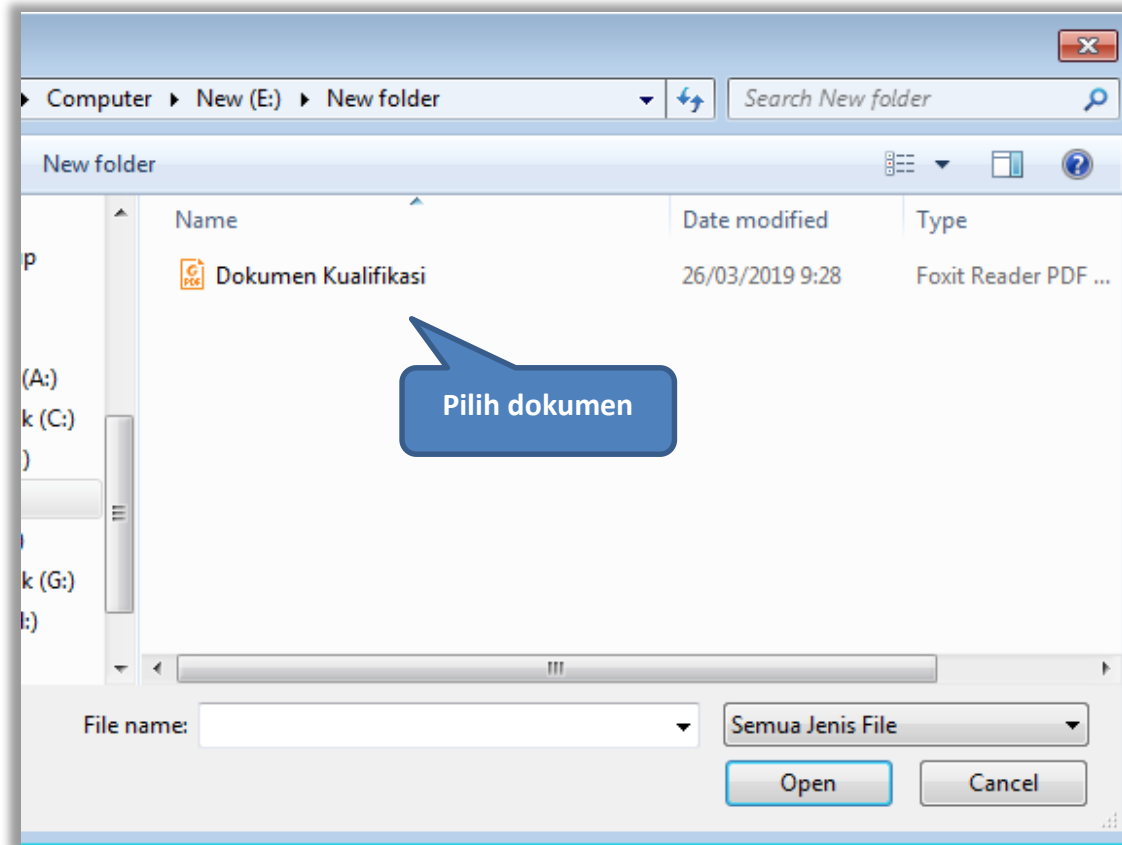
Computer ▸ New (E:) ▸ New folder

Search New folder

New folder

p

(A:)

k (C:)

)

)

k (G:)

l:)

| Name | Date modified | Type |
|---|---|---|
| Dokumen Kualifikasi | 26/03/2019 9:28 | Foxit Reader PDF ... |

Pilih dokumen

File name:

Semua Jenis File

Open

Cancel